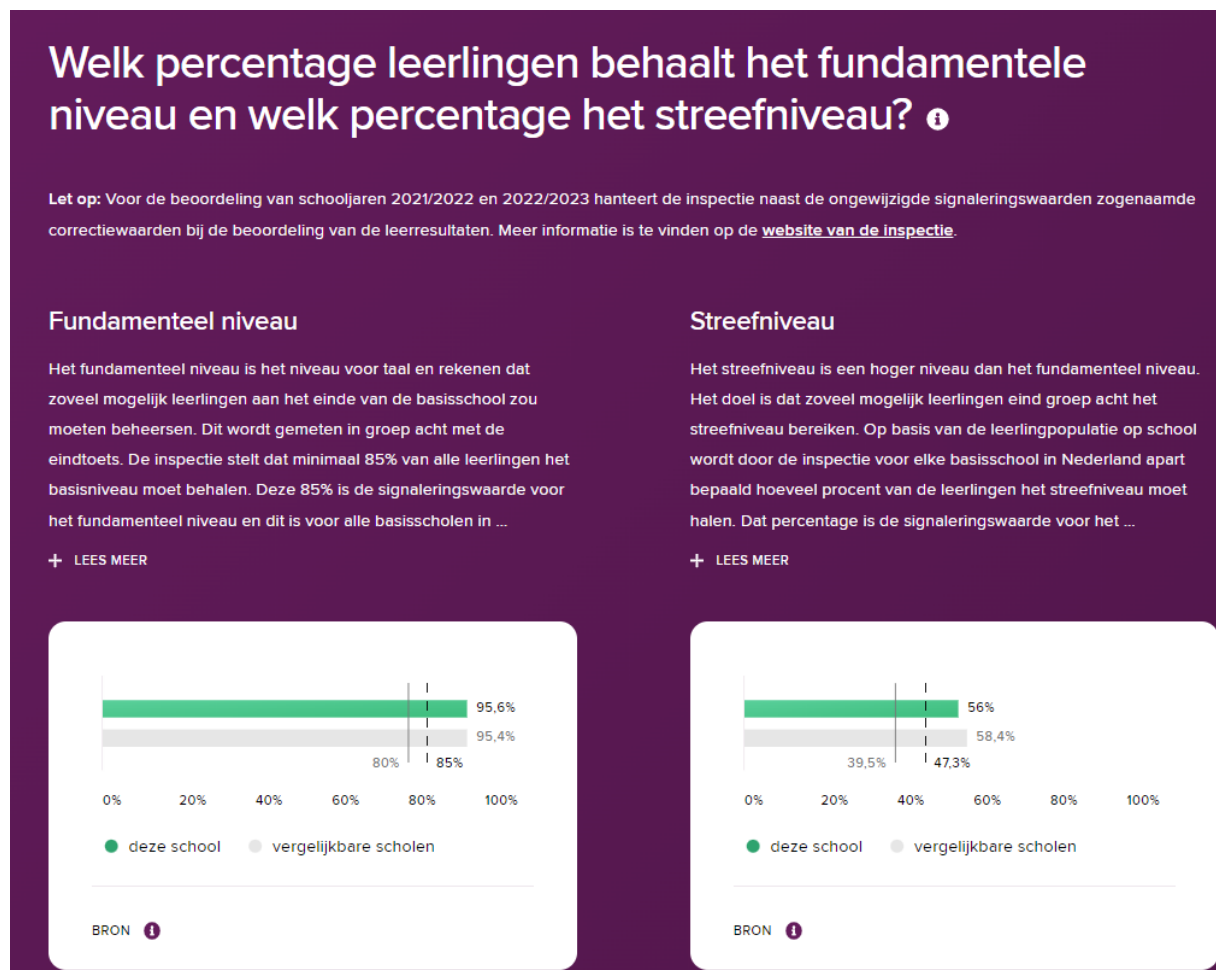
Welk percentage leerlingen behaalt het fundamentele niveau en welk percentage het streefniveau?

**Let op:** Voor de beoordeling van schooljaren 2021/2022 en 2022/2023 hanteert de inspectie naast de ongewijzigde signaleringswaarden zogenaamde correctiewaarden bij de beoordeling van de leerresultaten. Meer informatie is te vinden op de website van de inspectie.

Fundamenteel niveau

Het fundamenteel niveau is het niveau voor taal en rekenen dat zoveel mogelijk leerlingen aan het einde van de basisschool zou moeten beheersen. Dit wordt gemeten in groep acht met de eindtoets. De inspectie stelt dat minimaal 85% van alle leerlingen het basisniveau moet behalen. Deze 85% is de signaleringswaarde voor het fundamenteel niveau en dit is voor alle basisscholen in ...

+ LEES MEER

95,6%
95,4%
80%
85%
0% 20% 40% 60% 80% 100%
deze school
vergelijkbare scholen

BRON

Streefniveau

Het streefniveau is een hoger niveau dan het fundamenteel niveau. Het doel is dat zoveel mogelijk leerlingen eind groep acht het streefniveau bereiken. Op basis van de leerlingpopulatie op school wordt door de inspectie voor elke basisschool in Nederland apart bepaald hoeveel procent van de leerlingen het streefniveau moet halen. Dat percentage is de signaleringswaarde voor het ...

+ LEES MEER

56%
58,4%
39,5%
47,3%
0% 20% 40% 60% 80% 100%
deze school
vergelijkbare scholen

BRON